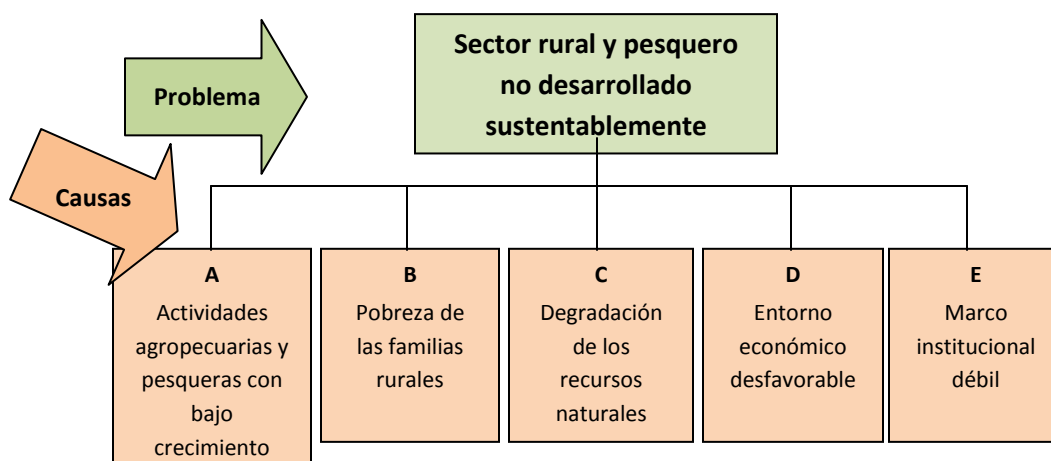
Problema

Sector rural y pesquero no desarrollado sustentablemente

Causas

A
Actividades agropecuarias y pesqueras con bajo crecimiento

B
Pobreza de las familias rurales

C
Degradación de los recursos naturales

D
Entorno económico desfavorable

E
Marco institucional débil